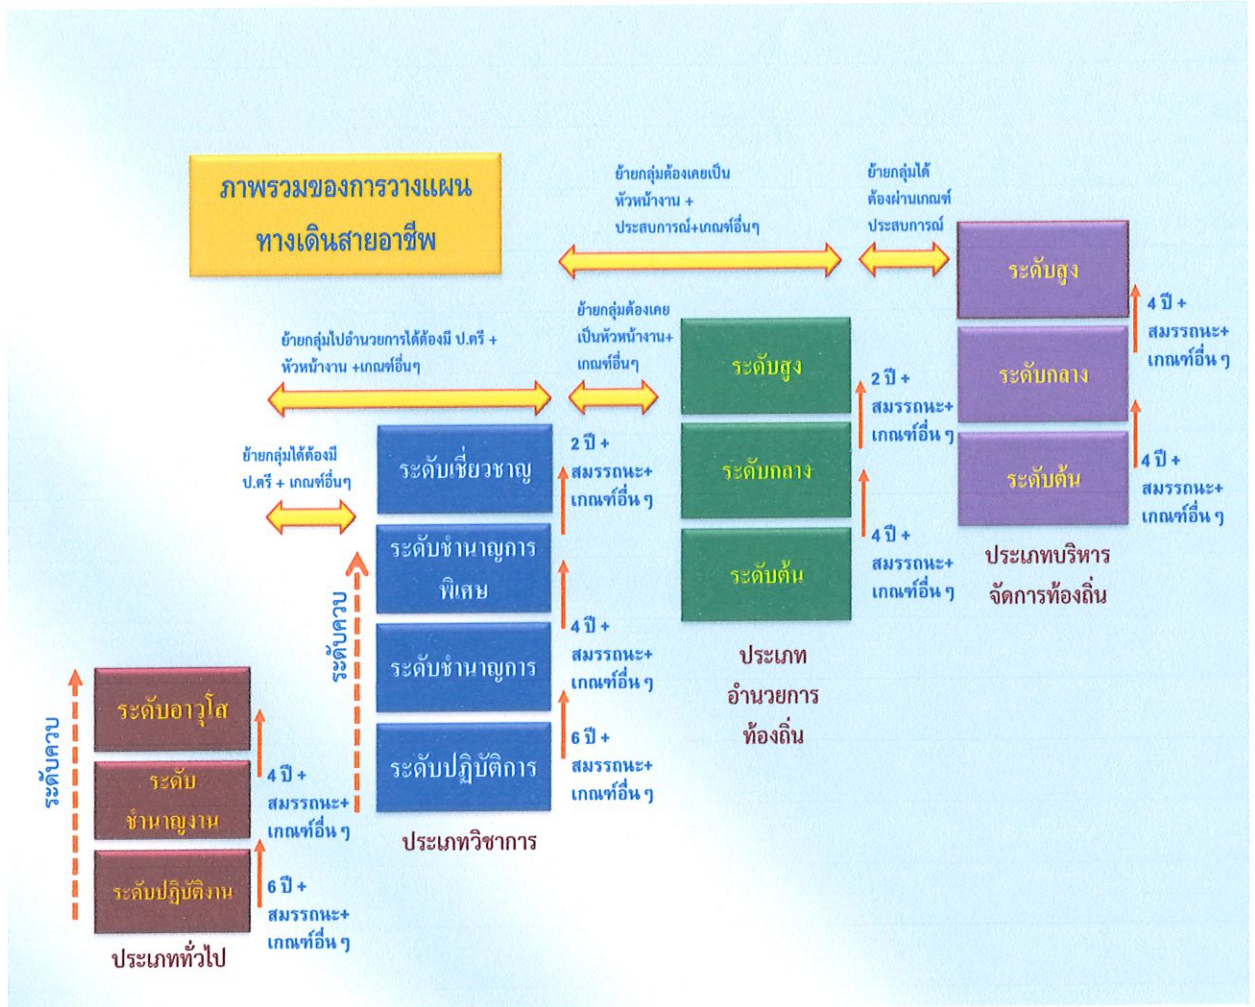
ภาพรวมของการวางแผนทางเดินสายอาชีพ

ย้ายกลุ่มต้องเคยเป็นหัวหน้างาน + ประสบการณ์+เกณฑ์อื่นๆ

ย้ายกลุ่มได้ต้องผ่านเกณฑ์ประสบการณ์

ระดับสูง

4 ปี + สมรรถนะ+ เกณฑ์อื่น ๆ

ระดับกลาง

4 ปี + สมรรถนะ+ เกณฑ์อื่น ๆ

ระดับต้น

ประเภทบริหารจัดการท้องถิ่น

ย้ายกลุ่มไปอำนวยการได้ต้องมี ป.ตรี + หัวหน้างาน +เกณฑ์อื่นๆ

ย้ายกลุ่มต้องเคยเป็นหัวหน้างาน+ เกณฑ์อื่นๆ

ระดับสูง

2 ปี + สมรรถนะ+ เกณฑ์อื่น ๆ

ระดับกลาง

4 ปี + สมรรถนะ+ เกณฑ์อื่น ๆ

ระดับต้น

ประเภทอำนวยการท้องถิ่น

ย้ายกลุ่มได้ต้องมี ป.ตรี + เกณฑ์อื่นๆ

ระดับเชี่ยวชาญ

2 ปี + สมรรถนะ+ เกณฑ์อื่น ๆ

ระดับชำนาญการพิเศษ

ระดับควบ

4 ปี + สมรรถนะ+ เกณฑ์อื่น ๆ

ระดับชำนาญการ

6 ปี + สมรรถนะ+ เกณฑ์อื่น ๆ

ระดับปฏิบัติการ

ประเภทวิชาการ

ระดับควบ

ระดับอาวุโส

4 ปี + สมรรถนะ+ เกณฑ์อื่น ๆ

ระดับชำนาญงาน

6 ปี + สมรรถนะ+ เกณฑ์อื่น ๆ

ระดับปฏิบัติงาน

ประเภททั่วไป